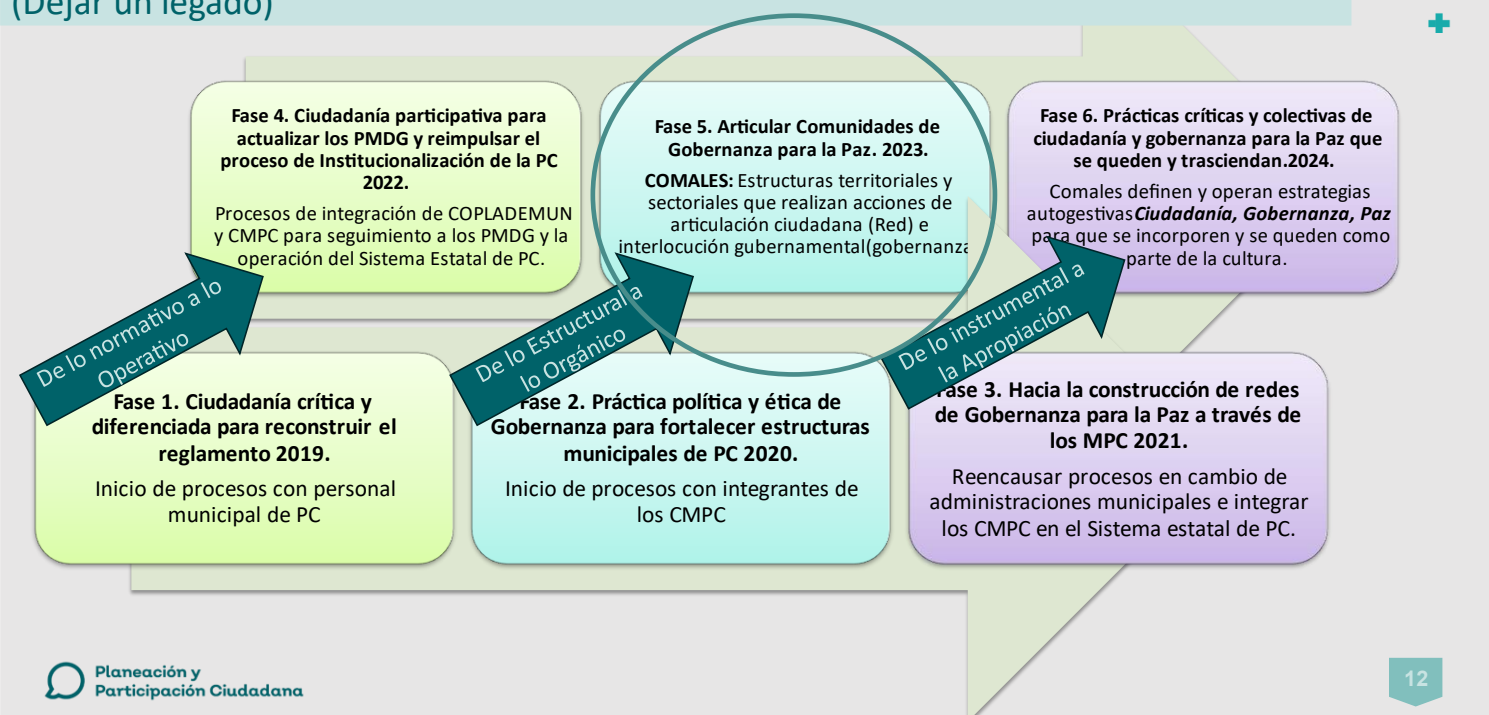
(Dejar un legado)

Fase 4. Ciudadanía participativa para actualizar los PMDG y reimpulsar el proceso de Institucionalización de la PC 2022.

Procesos de integración de COPLADEMUN y CMPC para seguimiento a los PMDG y la operación del Sistema Estatal de PC.

Fase 5. Articular Comunidades de Gobernanza para la Paz. 2023.

COMALES: Estructuras territoriales y sectoriales que realizan acciones de articulación ciudadana (Red) e interlocución gubernamental(gobernanza

Fase 6. Prácticas críticas y colectivas de ciudadanía y gobernanza para la Paz que se queden y trasciendan.2024.

Comales definen y operan estrategias autogestivas*Ciudadanía, Gobernanza, Paz* para que se incorporen y se queden como parte de la cultura.

De lo normativo a lo Operativo

De lo Estructural a lo Orgánico

De lo instrumental a la Apropiación

Fase 1. Ciudadanía crítica y diferenciada para reconstruir el reglamento 2019.

Inicio de procesos con personal municipal de PC

Fase 2. Práctica política y ética de Gobernanza para fortalecer estructuras municipales de PC 2020.

Inicio de procesos con integrantes de los CMPC

Fase 3. Hacia la construcción de redes de Gobernanza para la Paz a través de los MPC 2021.

Reencausar procesos en cambio de administraciones municipales e integrar los CMPC en el Sistema estatal de PC.

Planeación y Participación Ciudadana

12